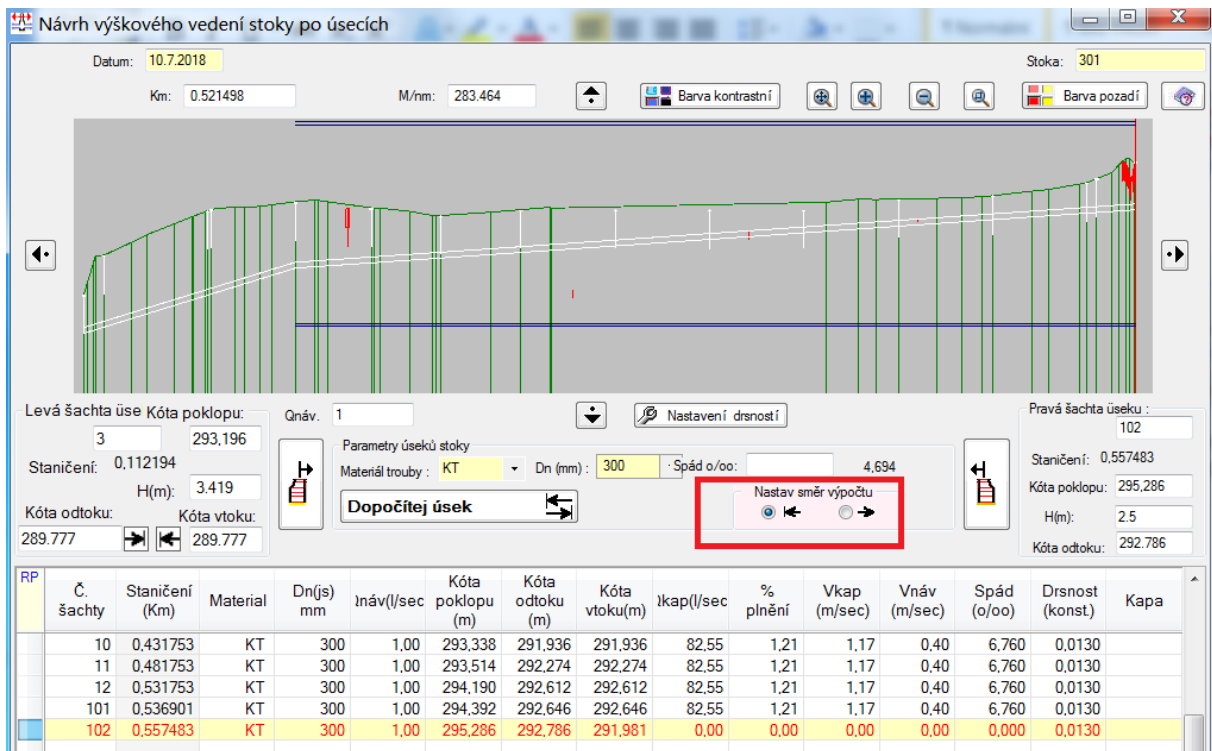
Návrh výškového vedení stoky po úsecích

Datum: 10.7.2018

Stoka: 301

Km: 0.521498

M/nm: 283.464

Barva kontrastní

Barva pozadí

Levá šachta úse Kóta poklopu:

3

293,196

Staničení: 0,112194

H(m): 3.419

Kóta odtoku:

Kóta vtoku:

289.777

289.777

Qnáv. 1

Nastavení drsností

Parametry úseků stoky

Materiál trouby : KT

Dn (mm) : 300

Spád o/oo:

4,694

Dopočítej úsek

Nastav směr výpočtu

Pravá šachta úseku :

102

Staničení: 0,557483

Kóta poklopu: 295,286

H(m): 2.5

Kóta odtoku: 292.786

| RP | Č. šachty | Staničení (Km) | Material | Dn(js) mm | ɔnáv(l/sec | Kóta poklopu (m) | Kóta odtoku (m) | Kóta vtoku(m) | ɔkap(l/sec | % plnění | Vkap (m/sec) | Vnáv (m/sec) | Spád (o/oo) | Drsnost (konst.) | Kapa |
|---|---|---|---|---|---|---|---|---|---|---|---|---|---|---|---|
| | 10 | 0,431753 | KT | 300 | 1,00 | 293,338 | 291,936 | 291,936 | 82,55 | 1,21 | 1,17 | 0,40 | 6,760 | 0,0130 | |
| | 11 | 0,481753 | KT | 300 | 1,00 | 293,514 | 292,274 | 292,274 | 82,55 | 1,21 | 1,17 | 0,40 | 6,760 | 0,0130 | |
| | 12 | 0,531753 | KT | 300 | 1,00 | 294,190 | 292,612 | 292,612 | 82,55 | 1,21 | 1,17 | 0,40 | 6,760 | 0,0130 | |
| | 101 | 0,536901 | KT | 300 | 1,00 | 294,392 | 292,646 | 292,646 | 82,55 | 1,21 | 1,17 | 0,40 | 6,760 | 0,0130 | |
| | 102 | 0,557483 | KT | 300 | 1,00 | 295,286 | 292,786 | 291,981 | 0,00 | 0,00 | 0,00 | 0,00 | 0,000 | 0,0130 | |